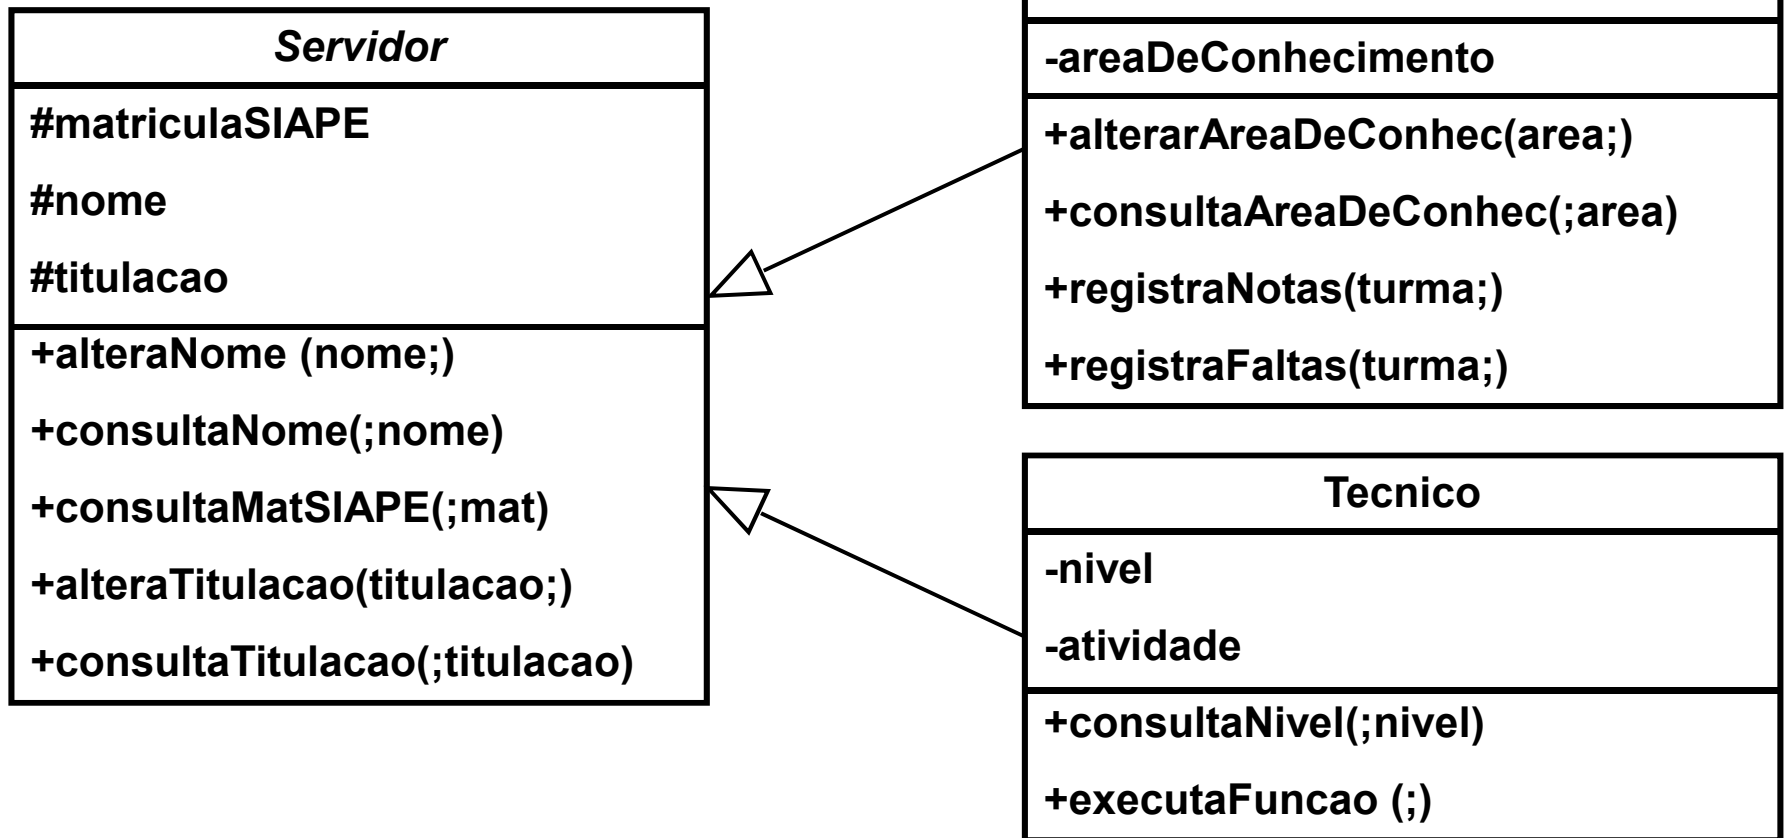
Servidor

#matriculaSIAPE

#nome

#titulacao

+alteraNome (nome;)

+consultaNome(;nome)

+consultaMatSIAPE(;mat)

+alteraTitulacao(titulacao;)

+consultaTitulacao(;titulacao)

-areaDeConhecimento

+alterarAreaDeConhec(area;)

+consultaAreaDeConhec(;area)

+registraNotas(turma;)

+registraFaltas(turma;)

Tecnico

-nivel

-atividade

+consultaNivel(;nivel)

+executaFuncao (;)